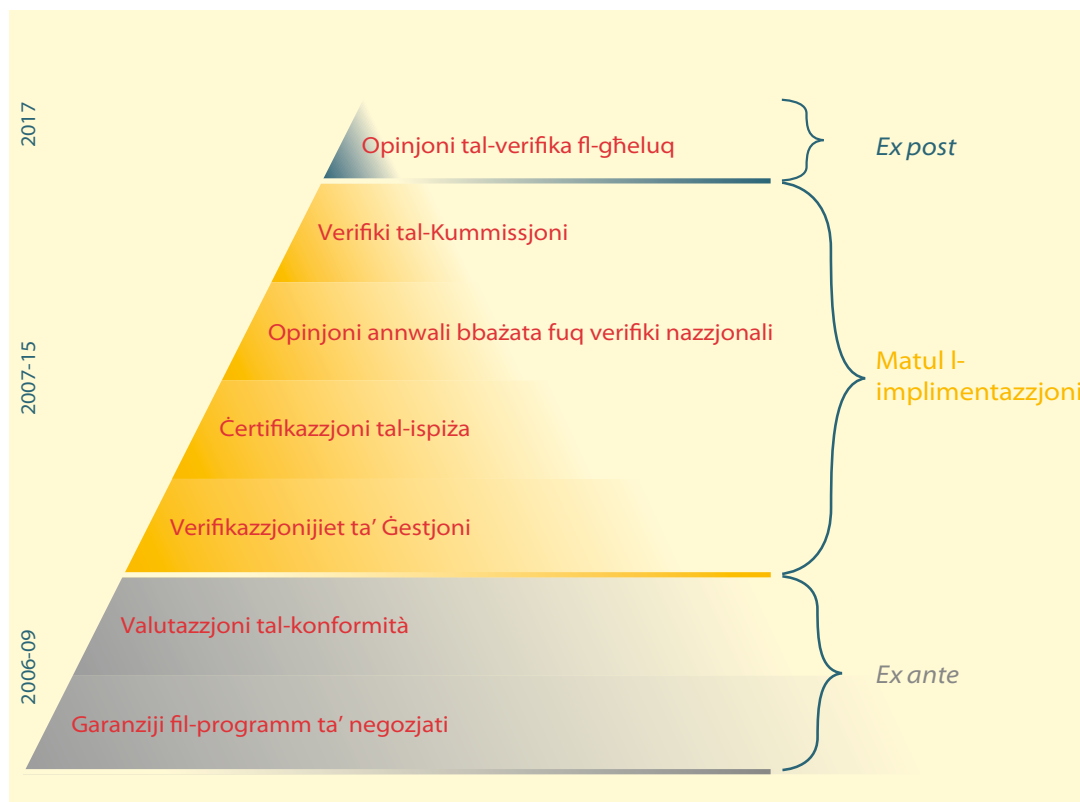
2017

Opinjoni tal-verifika fl-għeluq

Ex post

Verifiki tal-Kummissjoni

Opinjoni annwali bbażata fuq verifiki nazzjonali

2007-15

Ċertifikazzjoni tal-ispiża

Matul l-implimentazzjoni

Verifikazzjonijiet ta' Ġestjoni

Valutazzjoni tal-konformità

2006-09

Ex ante

Garanziji fil-programm ta' negozjati